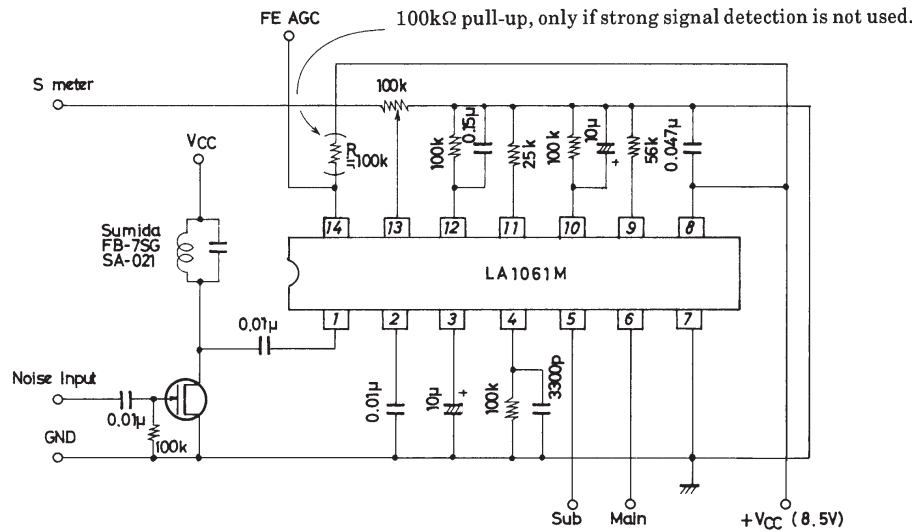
FE AGC

100kΩ pull-up, only if strong signal detection is not used.

S meter

100k

R
100k

100k
0.15μ

25k

100k
10μ

56k
0.047μ

VCC

Sumida
FB-7SG
SA-021

14 13 12 11 10 9 8

LA1061M

1 2 3 4 5 6 7

0.01μ

Noise Input

0.01μ

100k

GND

0.01μ

10μ

100k

3300p

Sub

Main

+$V_{CC}$ (8.5V)